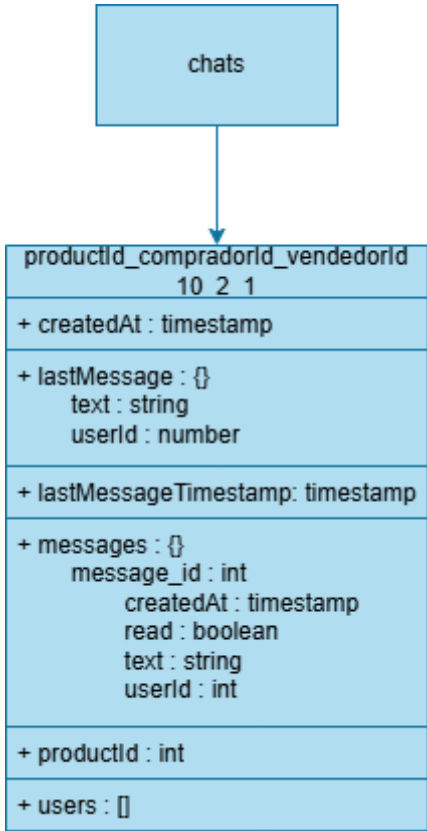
chats

productId_compradorId_vendedorId
10_2_1

+ createdAt : timestamp

+ lastMessage : {}
text : string
userId : number

+ lastMessageTimestamp: timestamp

+ messages : {}
message_id : int
createdAt : timestamp
read : boolean
text : string
userId : int

+ productId : int

+ users : []